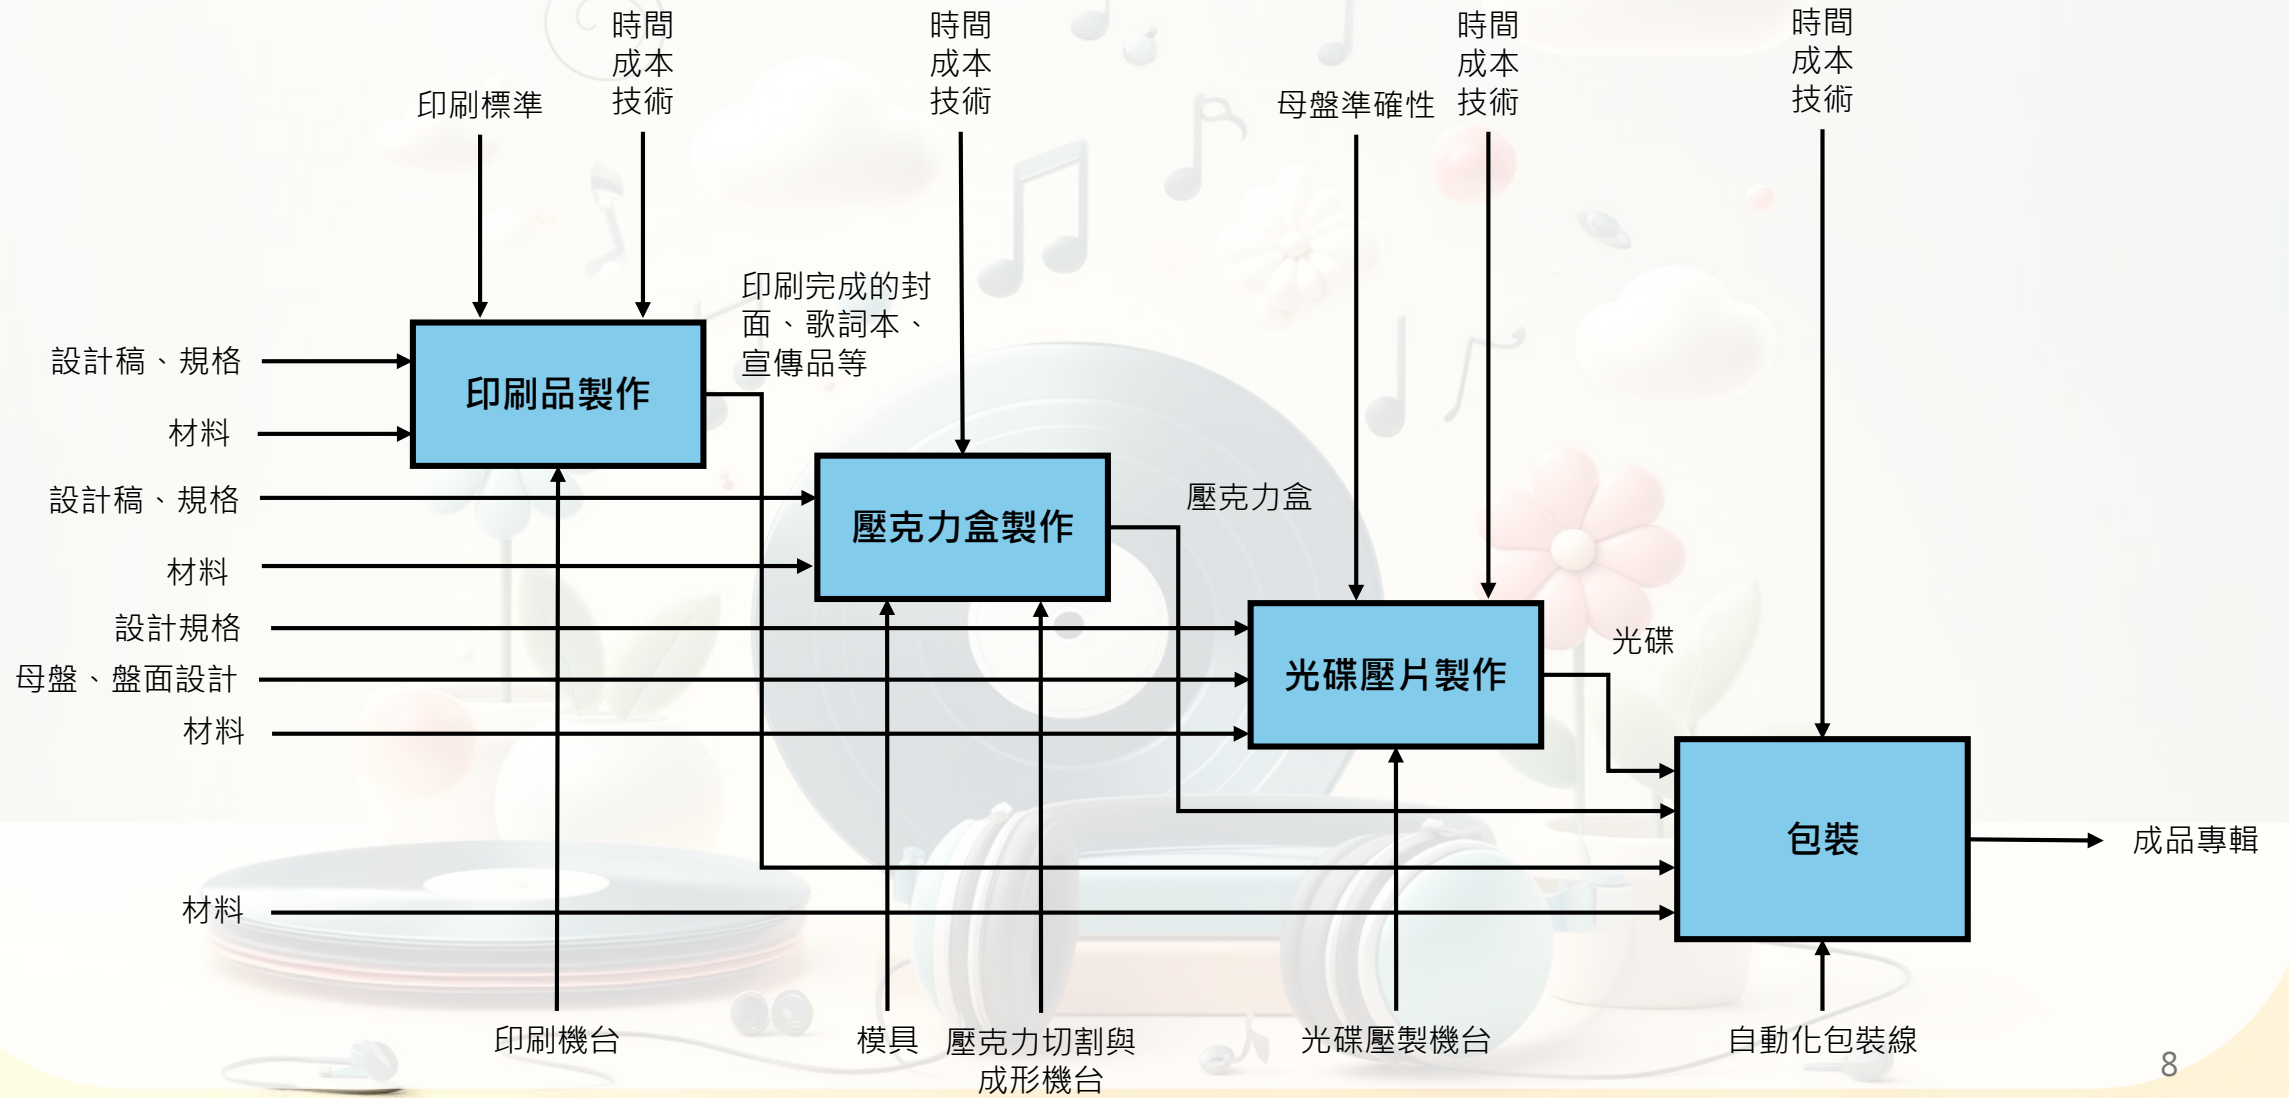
時間
成本
技術

時間
成本
技術

時間
成本
技術

時間
成本
技術

印刷標準

母盤準確性

印刷完成的封面、歌詞本、宣傳品等

設計稿、規格

材料

印刷品製作

設計稿、規格

材料

壓克力盒製作

壓克力盒

設計規格

母盤、盤面設計

材料

光碟壓片製作

光碟

包裝

成品專輯

材料

印刷機台

模具

壓克力切割與成形機台

光碟壓製機台

自動化包裝線

8